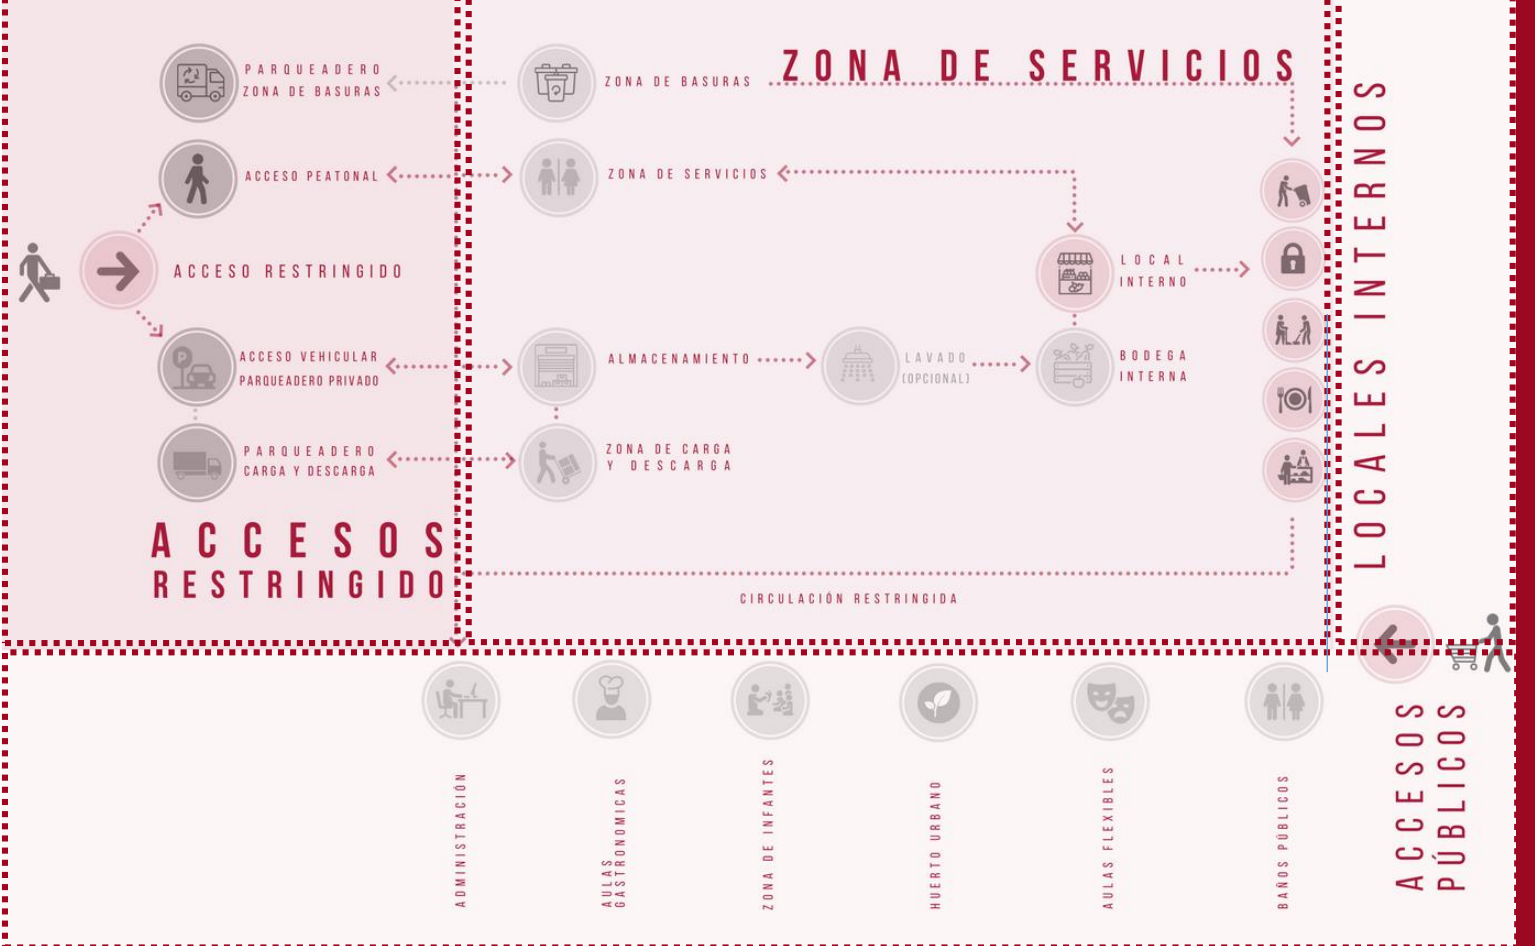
ZONA DE SERVICIOS

PARQUEADERO
ZONA DE BASURAS

ZONA DE BASURAS

ACCESO PEATONAL

ZONA DE SERVICIOS

ACCESO RESTRINGIDO

LOCAL
INTERNO

ACCESO VEHICULAR
PARQUEADERO PRIVADO

ALMACENAMIENTO

LAVADO
(OPCIONAL)

BODEGA
INTERNA

PARQUEADERO
CARGA Y DESCARGA

ZONA DE CARGA
Y DESCARGA

ACCESOS
RESTRINGIDO

CIRCULACIÓN RESTRINGIDA

LOCALES INTERNOS

ADMINISTRACIÓN

AULAS
GASTRONOMICAS

ZONA DE INFANTES

HUERTO URBANO

AULAS FLEXIBLES

BAÑOS PÚBLICOS

ACCESOS
PÚBLICOS